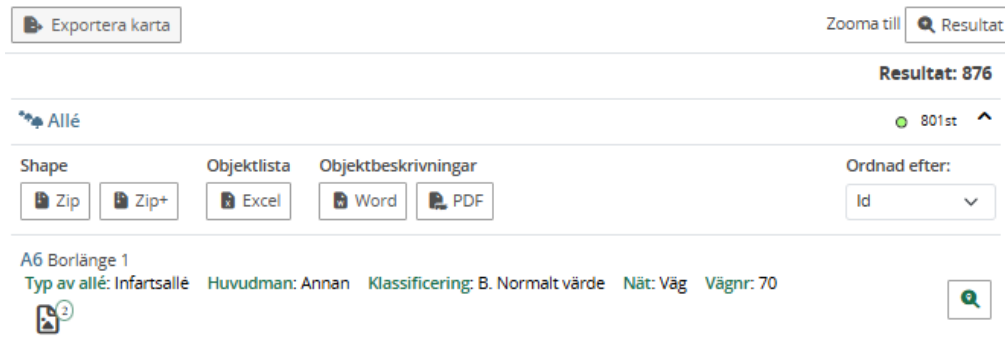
Exportera karta

Zooma till Resultat

Resultat: 876

Allé

801st

Shape

Zip Zip+

Objektlista

Excel

Objektbeskrivningar

Word PDF

Ordnad efter:

Id

A6 Borlänge 1

Typ av allé: Infartsallé Huvudman: Annan Klassificering: B. Normalt värde Nät: Väg Vägnr: 70

2